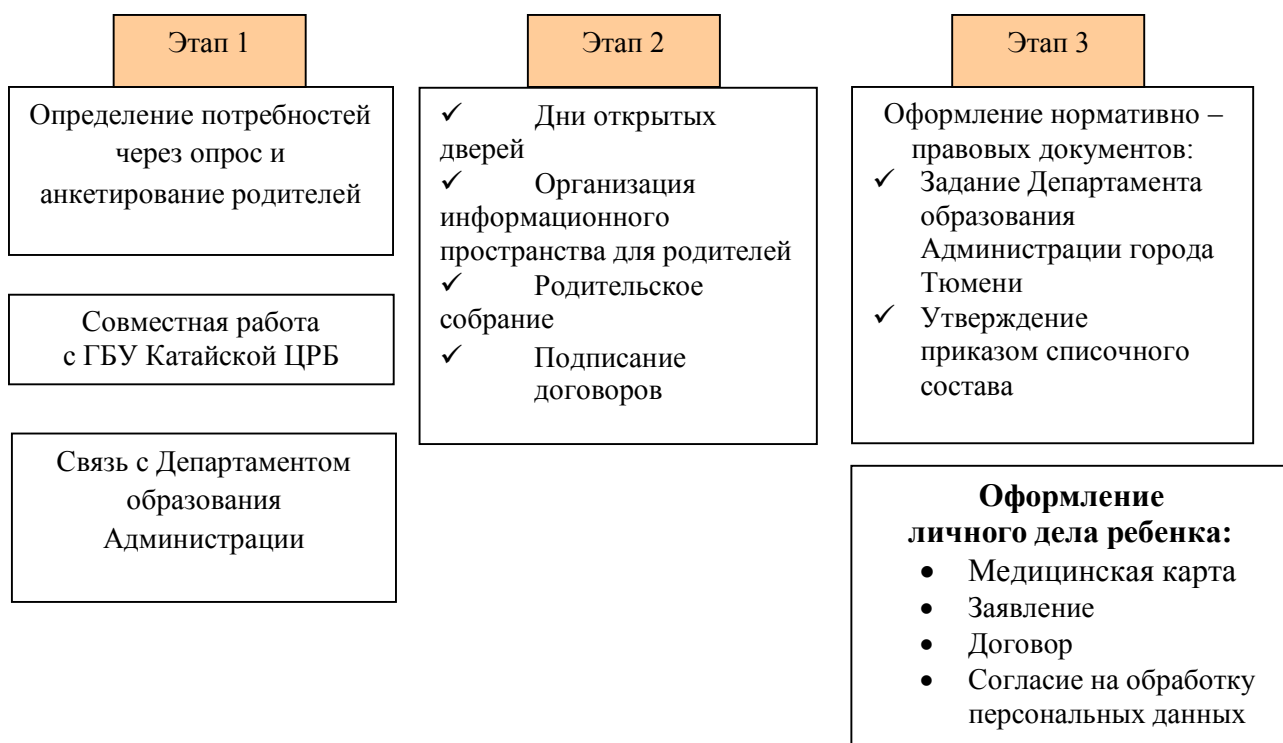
Этап 1

Определение потребностей через опрос и анкетирование родителей

Совместная работа с ГБУ Катайской ЦРБ

Связь с Департаментом образования Администрации

Этап 2

✓ Дни открытых дверей
✓ Организация информационного пространства для родителей
✓ Родительское собрание
✓ Подписание договоров

Этап 3

Оформление нормативно – правовых документов:
✓ Задание Департамента образования Администрации города Тюмени
✓ Утверждение приказом списочного состава

**Оформление личного дела ребенка:**
• Медицинская карта
• Заявление
• Договор
• Согласие на обработку персональных данных